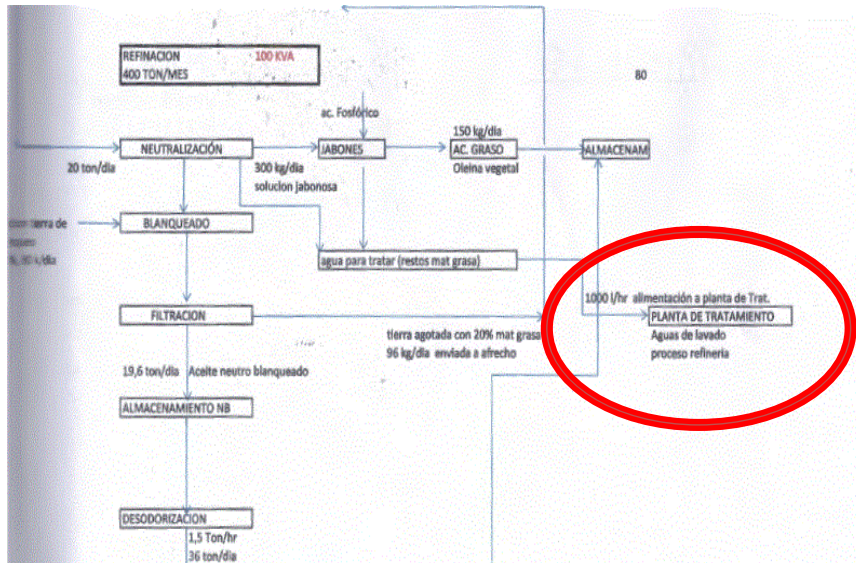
REFINACION 100 KVA
400 TON/MES

80

ac. Fosfórico

20 ton/dia

NEUTRALIZACIÓN

JABONES

150 kg/dia

AC. GRASO

ALMACENAM

300 kg/dia
solucion jabonosa

Oleina vegetal

con tierra de
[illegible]
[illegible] l/dia

BLANQUEADO

agua para tratar (restos mat grasa)

1000 l/hr alimentación a planta de Trat.

FILTRACION

PLANTA DE TRATAMIENTO

tierra agotada con 20% mat grasa
96 kg/dia enviada a afrecho

Aguas de lavado
proceso refineria

19,6 ton/dia Aceite neutro blanqueado

ALMACENAMIENTO NB

DESODORIZACION

1,5 Ton/hr
36 ton/dia